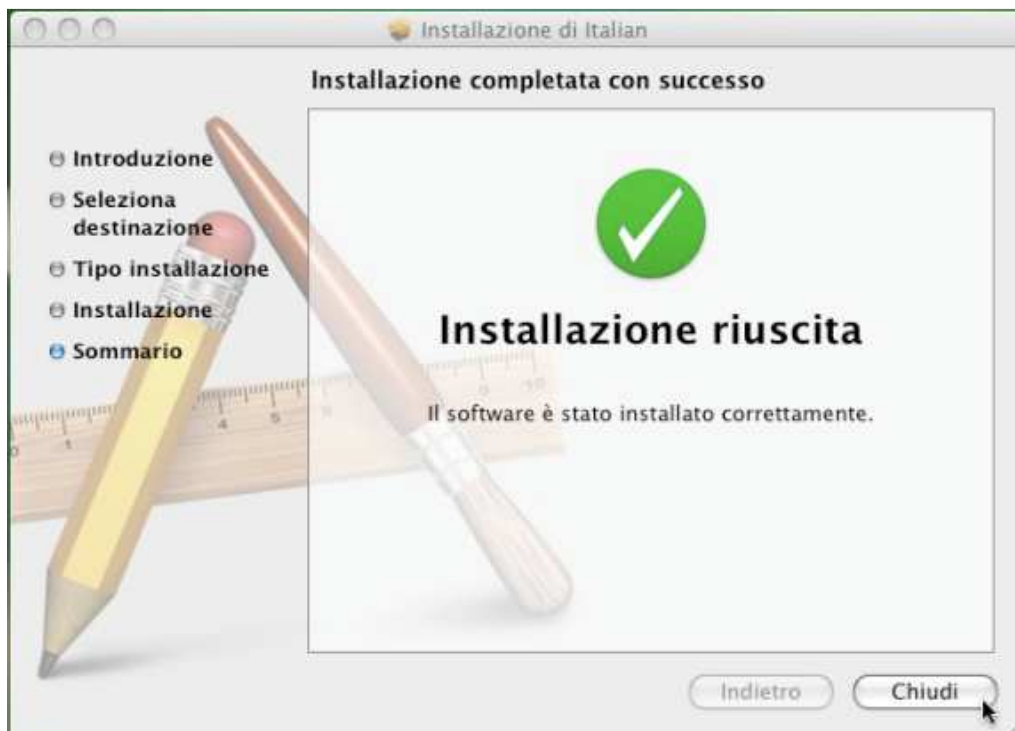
Installazione di Italian

Installazione completata con successo

Introduzione
Seleziona destinazione
Tipo installazione
Installazione
Sommario

Installazione riuscita

Il software è stato installato correttamente.

Indietro
Chiudi